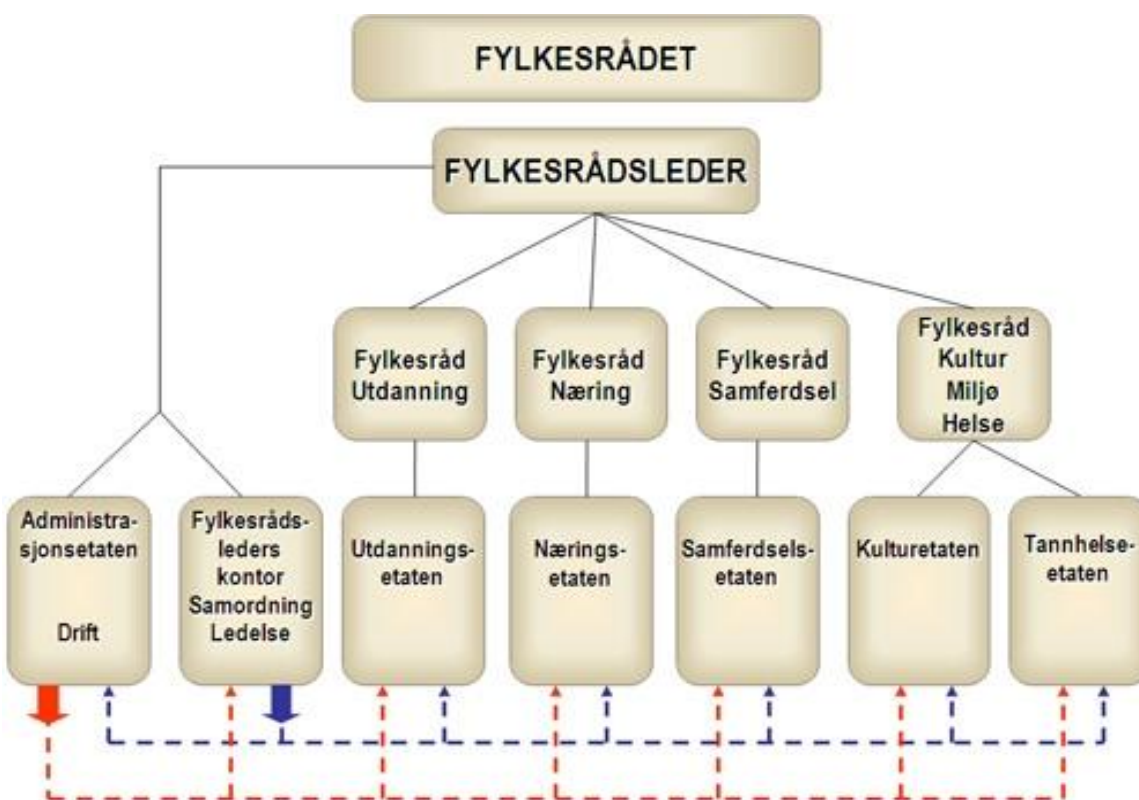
FYLKESRÅDET

FYLKESRÅDSLEDER

Fylkesråd Utdanning

Fylkesråd Næring

Fylkesråd Samferdsel

Fylkesråd Kultur Miljø Helse

Administrasjonsetaten

Drift

Fylkesrådsleders kontor Samordning Ledelse

Utdanningsetaten

Næringsetaten

Samferdselsetaten

Kulturetaten

Tannhelseetaten